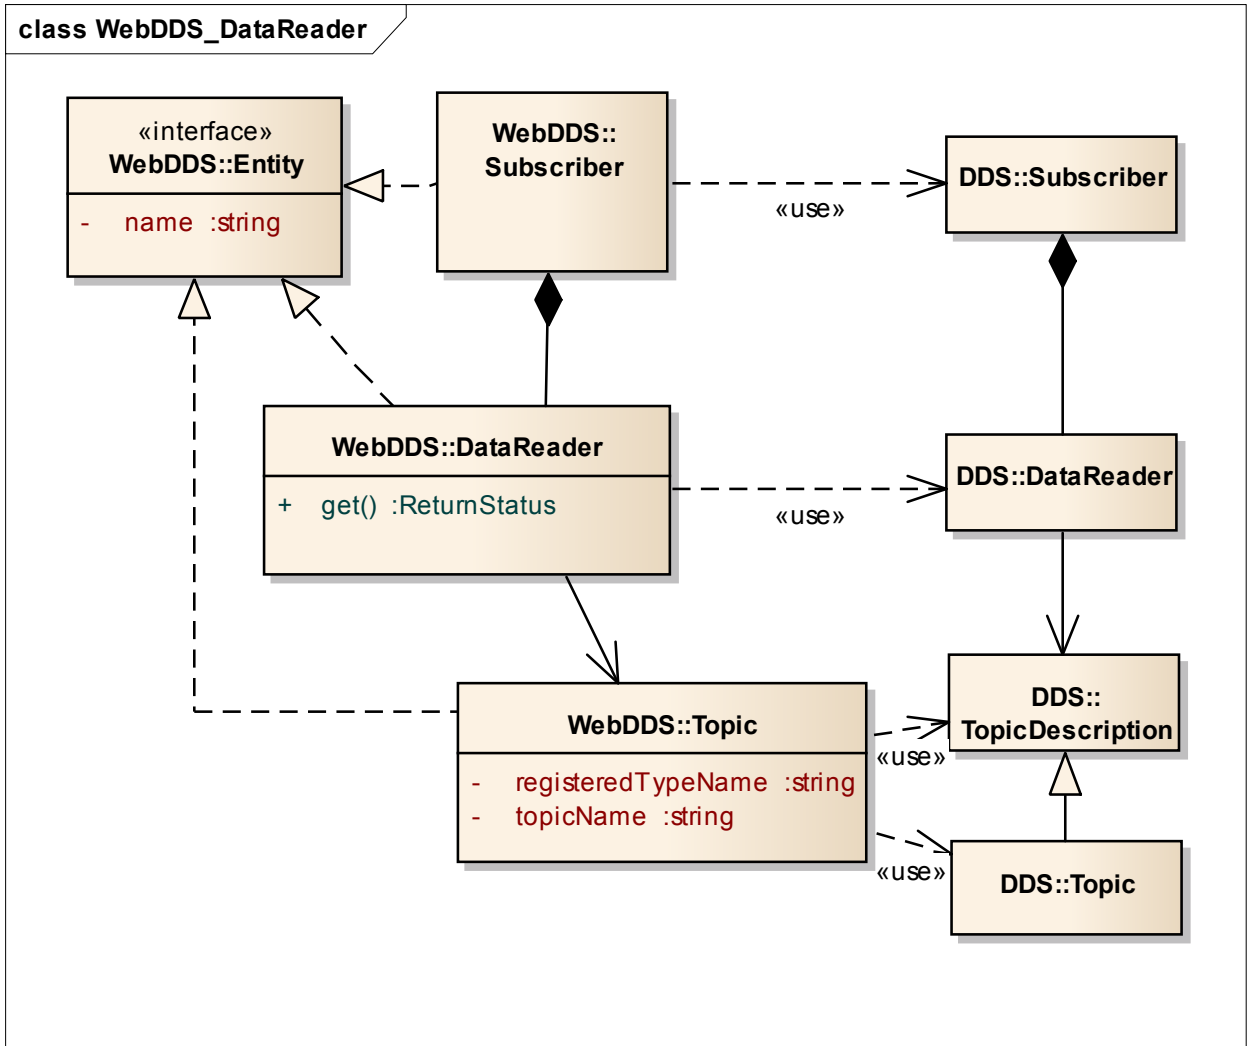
class WebDDS_DataReader

«interface»
WebDDS::Entity

- name :string

WebDDS::
Subscriber

DDS::Subscriber

«use»

WebDDS::DataReader

+ get() :ReturnStatus

DDS::DataReader

«use»

DDS::
TopicDescription

WebDDS::Topic

- registeredTypeName :string
- topicName :string

«use»

«use»

DDS::Topic